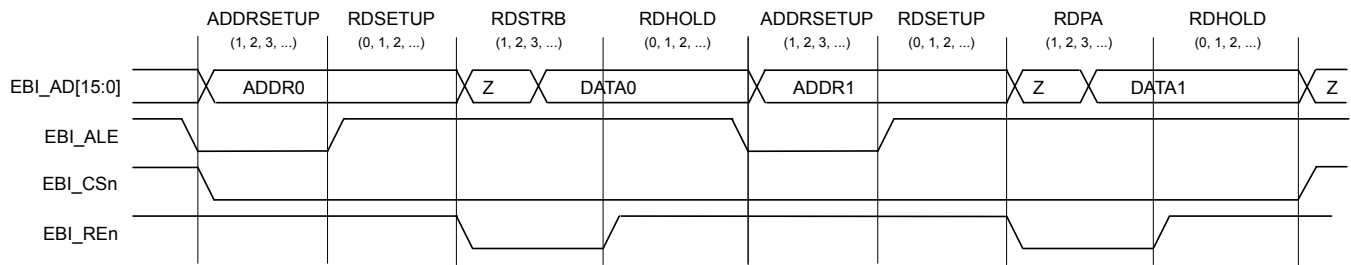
ADDRSETUP (1, 2, 3, ...)
RDSETUP (0, 1, 2, ...)
RDSTRB (1, 2, 3, ...)
RDHOLD (0, 1, 2, ...)
ADDRSETUP (1, 2, 3, ...)
RDSETUP (0, 1, 2, ...)
RDPA (1, 2, 3, ...)
RDHOLD (0, 1, 2, ...)

EBI_AD[15:0]
ADDR0
Z
DATA0
ADDR1
Z
DATA1
Z

EBI_ALE

EBI_CSn

EBI_REn